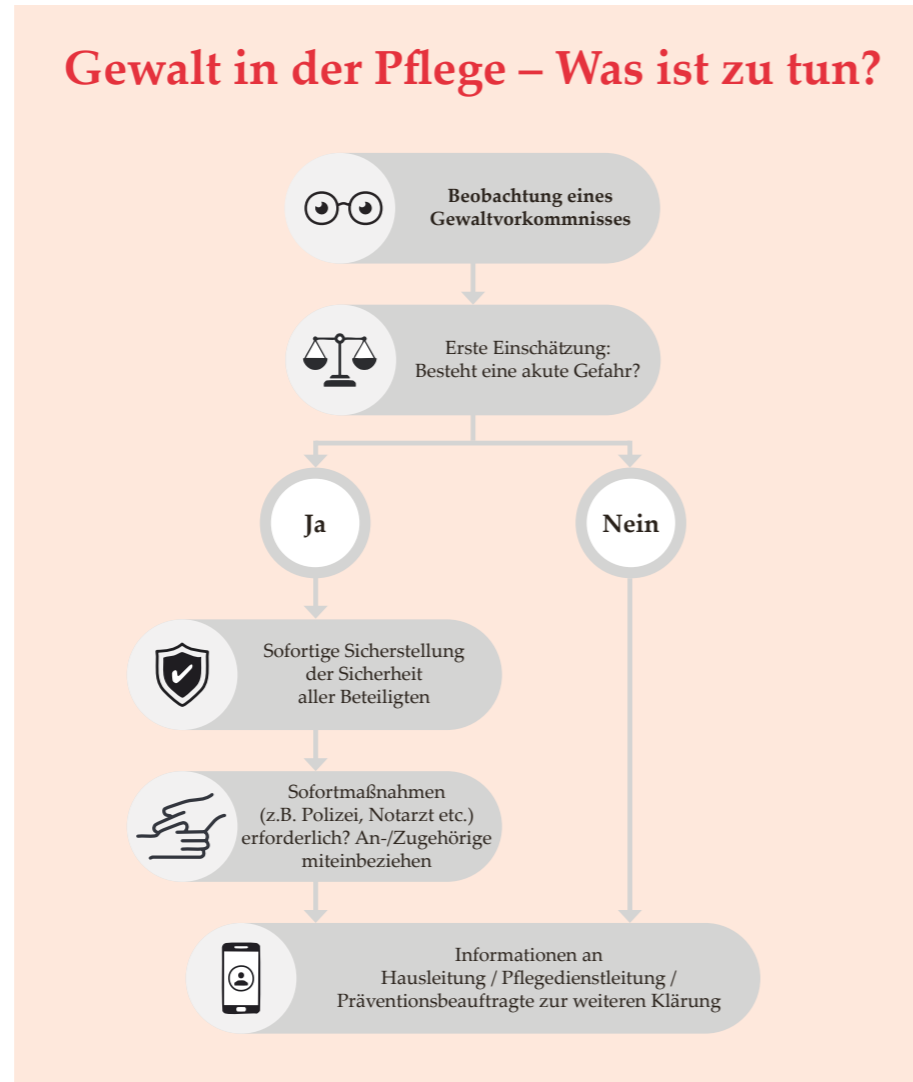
Gewalt in der Pflege – Was ist zu tun?

Beobachtung eines Gewaltvorkommnisses

Erste Einschätzung: Besteht eine akute Gefahr?

Ja

Nein

Sofortige Sicherstellung der Sicherheit aller Beteiligten

Sofortmaßnahmen (z.B. Polizei, Notarzt etc.) erforderlich? An-/Zugehörige miteinbeziehen

Informationen an Hausleitung / Pflegedienstleitung / Präventionsbeauftragte zur weiteren Klärung